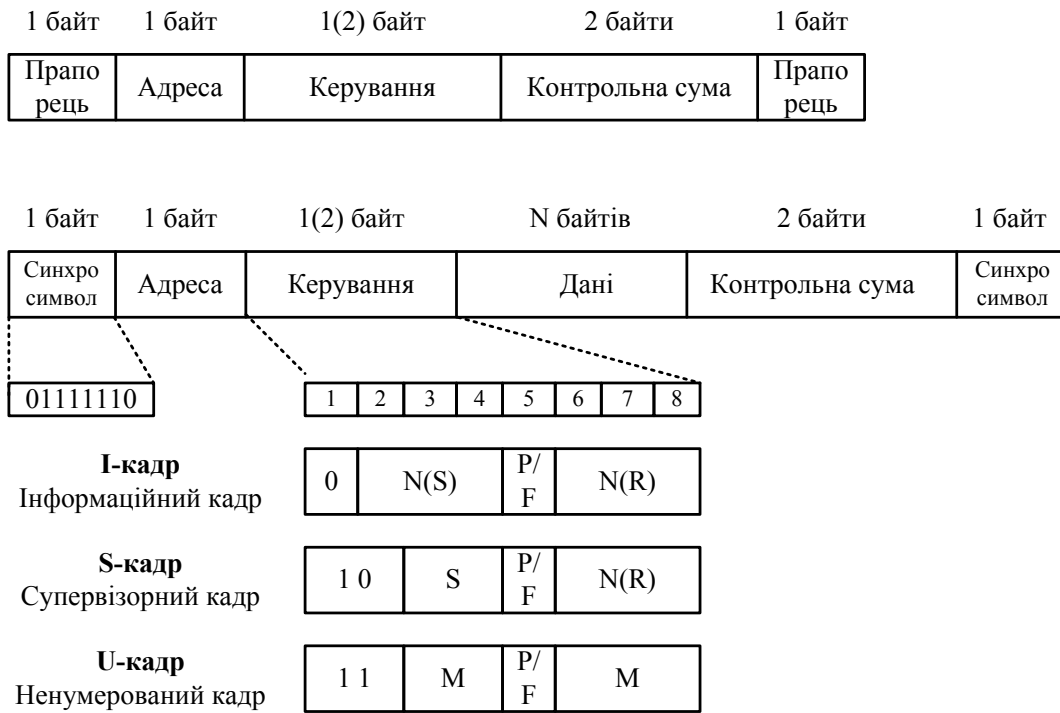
| 1 байт | 1 байт | 1(2) байт | 2 байти | 1 байт |
|---|---|---|---|---|
| Прапорець | Адреса | Керування | Контрольна сума | Прапорець |

| 1 байт | 1 байт | 1(2) байт | N байтів | 2 байти | 1 байт |
|---|---|---|---|---|---|
| Синхросимвол | Адреса | Керування | Дані | Контрольна сума | Синхросимвол |

01111110

| 1 | 2 | 3 | 4 | 5 | 6 | 7 | 8 |
|---|---|---|---|---|---|---|---|

**I-кадр**
Інформаційний кадр

| 0 | N(S) | P/F | N(R) |
|---|---|---|---|

**S-кадр**
Супервізорний кадр

| 1 0 | S | P/F | N(R) |
|---|---|---|---|

**U-кадр**
Ненумерований кадр

| 1 1 | M | P/F | M |
|---|---|---|---|